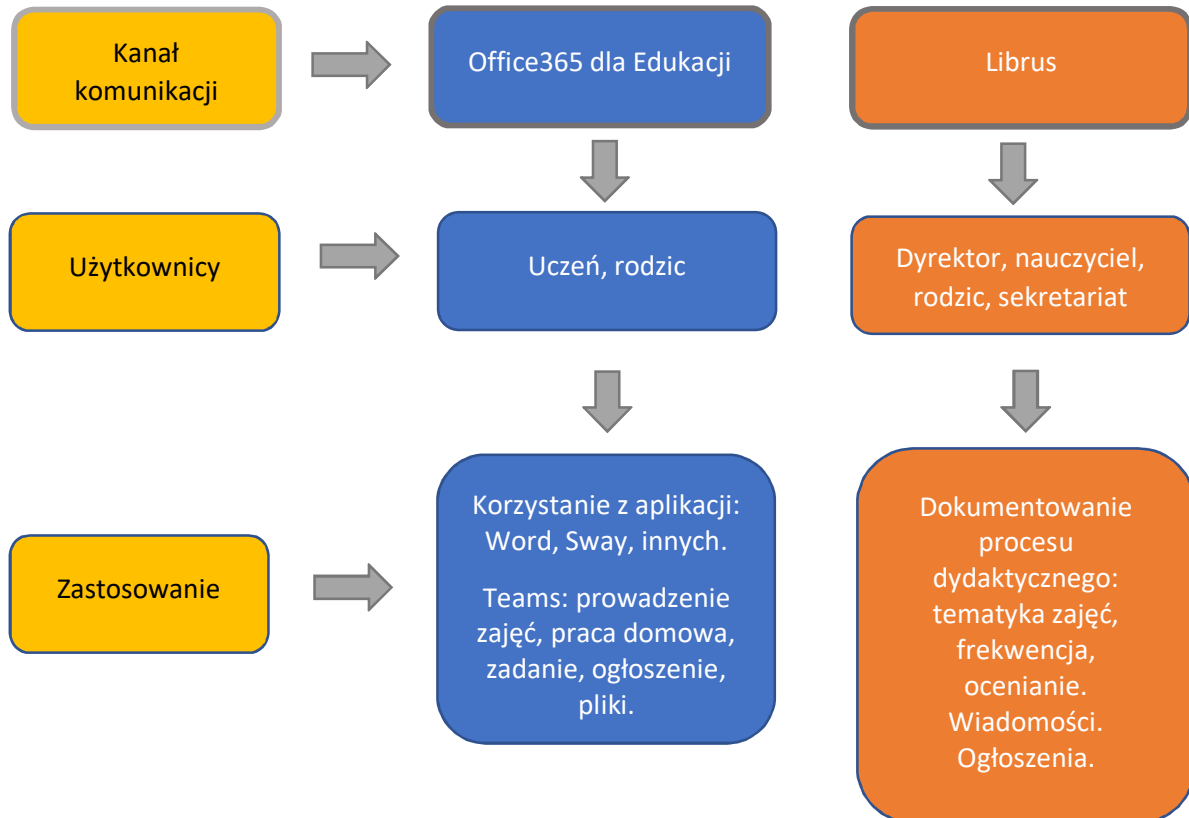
Kanał komunikacji

Office365 dla Edukacji

Librus

Użytkownicy

Uczeń, rodzic

Dyrektor, nauczyciel, rodzic, sekretariat

Zastosowanie

Korzystanie z aplikacji: Word, Sway, innych.

Teams: prowadzenie zajęć, praca domowa, zadanie, ogłoszenie, pliki.

Dokumentowanie procesu dydaktycznego: tematyka zajęć, frekwencja, ocenianie. Wiadomości. Ogłoszenia.